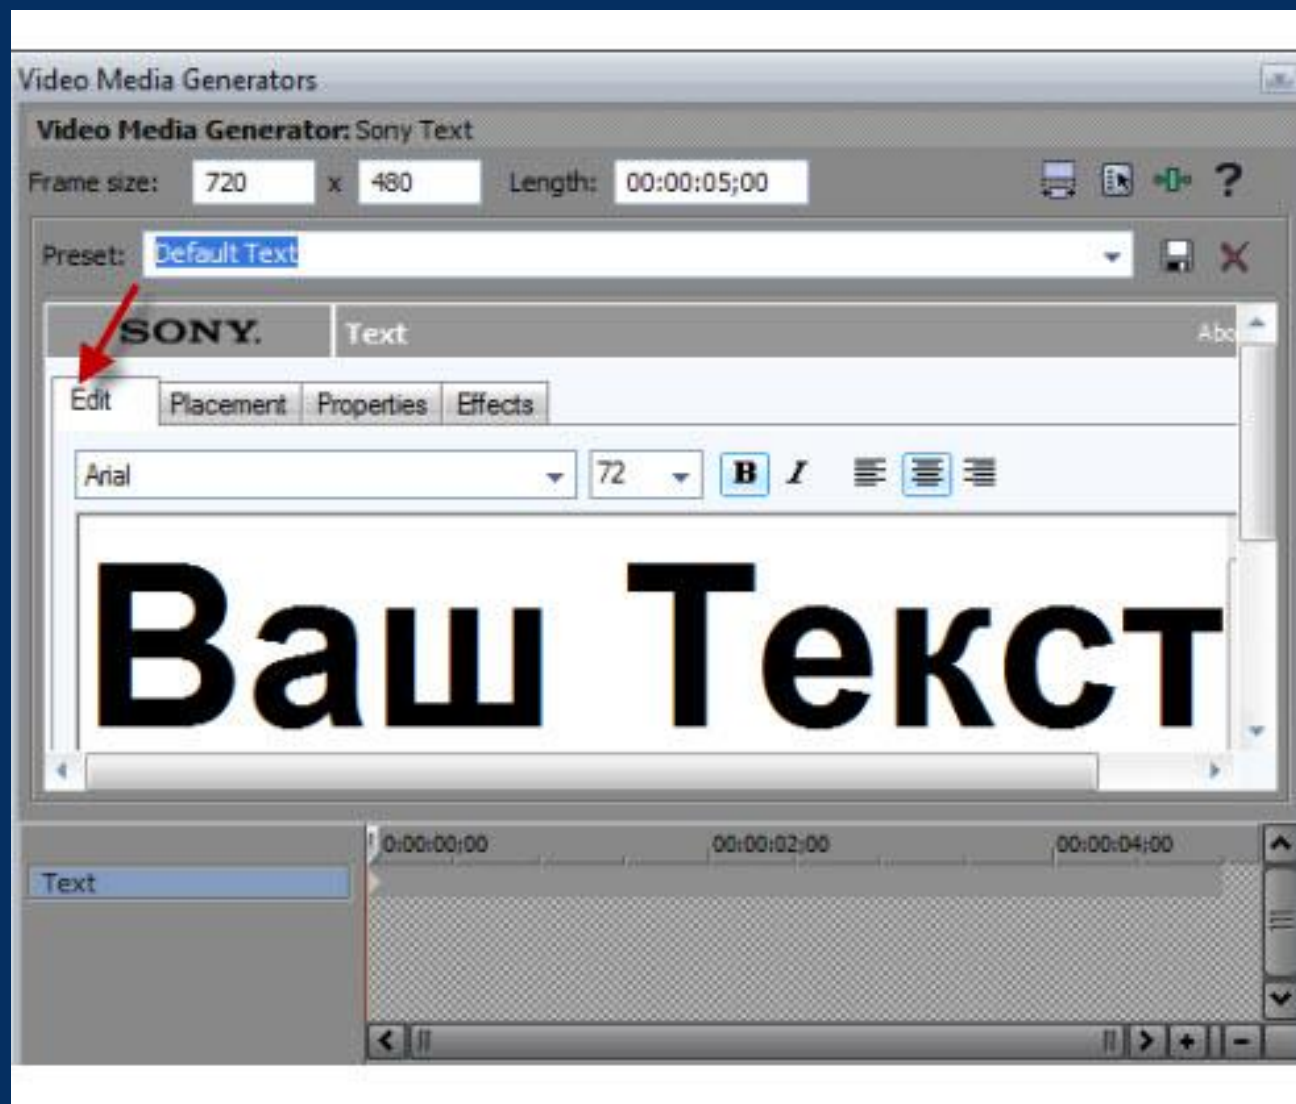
Video Media Generators

Video Media Generator: Sony Text

Frame size: 720 x 480 Length: 00:00:05;00 ?

Preset: Default Text

SONY. Text Abc

Edit Placement Properties Effects

Arial 72 B I

Ваш Текст

0:00:00:00 00:00:02;00 00:00:04;00

Text